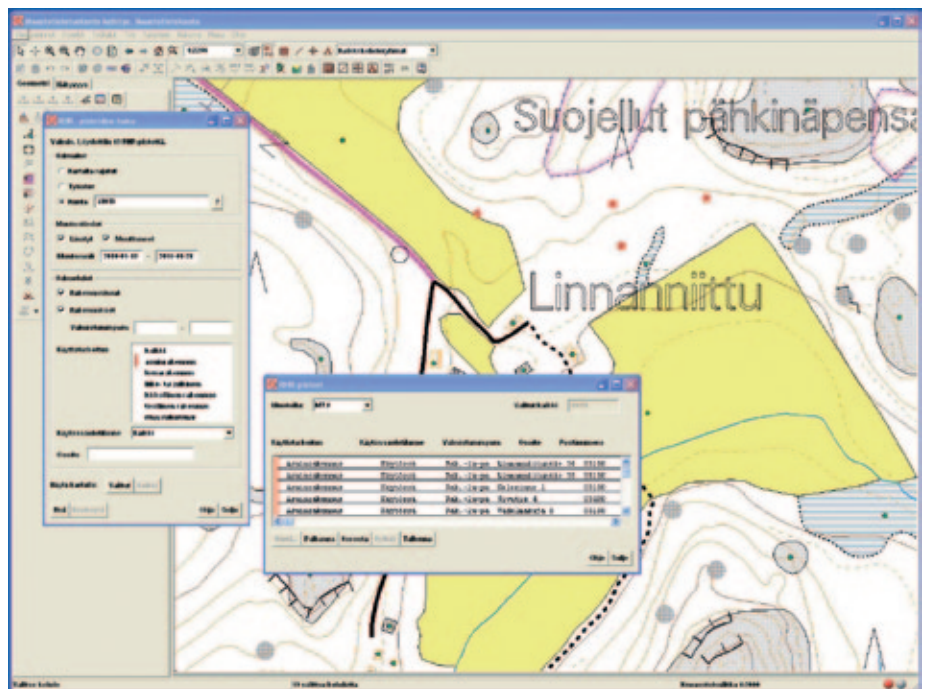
Suojellut pähkinäpensa

Linnanniittu

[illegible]

Kartta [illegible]

Kuntia

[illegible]

Kaikki

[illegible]

Ohje Sulje

Aineistosto

Kayttotarkoitus | Kaytossaolotilanne | Rakennustunnus | Osoite | Postinumero
:--|:--|:--|:--|:--
Asuinrakennus | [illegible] | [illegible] | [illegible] | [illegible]
Asuinrakennus | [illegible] | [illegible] | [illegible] | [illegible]
Asuinrakennus | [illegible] | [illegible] | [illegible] | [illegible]
Asuinrakennus | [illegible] | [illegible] | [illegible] | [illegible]
Asuinrakennus | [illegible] | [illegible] | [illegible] | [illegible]

Ohje Sulje